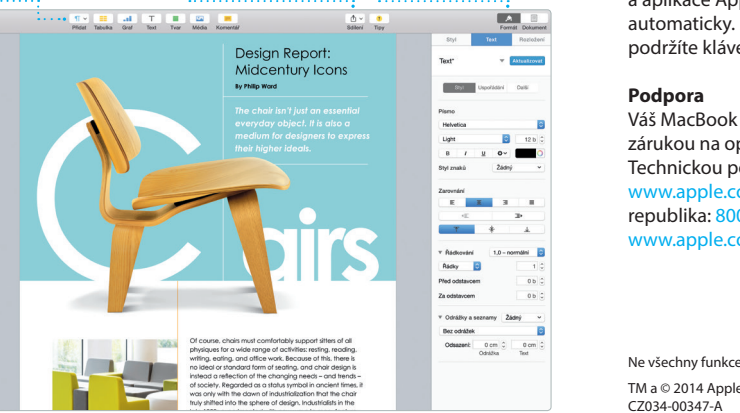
Přidat Tabulka Graf Text Tvar Média Komentář Sdílení Tipy Formát Dokument

Styl Text Rozložení

Text* Aktualizovat

Styl Uspořádání Další

Písmo

Helvetica

Light 12 b

B I U

Styl znaku Žádný

Zarovnání

Řádkování 1,0 – normální

Řádky 1

Před odstavcem 0 b

Za odstavcem 0 b

Odrážky a seznamy Žádný

Bez odrážek

Odsazení: 0 cm 0 cm

Odrážka Text

Design Report: Midcentury Icons

By Philip Ward

The chair isn't just an essential everyday object. It is also a medium for designers to express their higher ideals.

C airs

Of course, chairs must comfortably support sitters of all physiques for a wide range of activities: resting, reading, writing, eating, and office work. Because of this, there is no ideal or standard form of seating, and chair design is instead a reflection of the changing needs – and trends – of society. Regarded as a status symbol in ancient times, it was only with the dawn of industrialization that the chair truly shifted into the sphere of design. Industrialists in the

a aplikace App
automaticky.
podržíte kláve

Podpora

Váš MacBook
zárukou na op
Technickou po
www.apple.co
republika: 800
www.apple.co

Ne všechny funkce

TM a © 2014 Apple
CZ034-00347-A